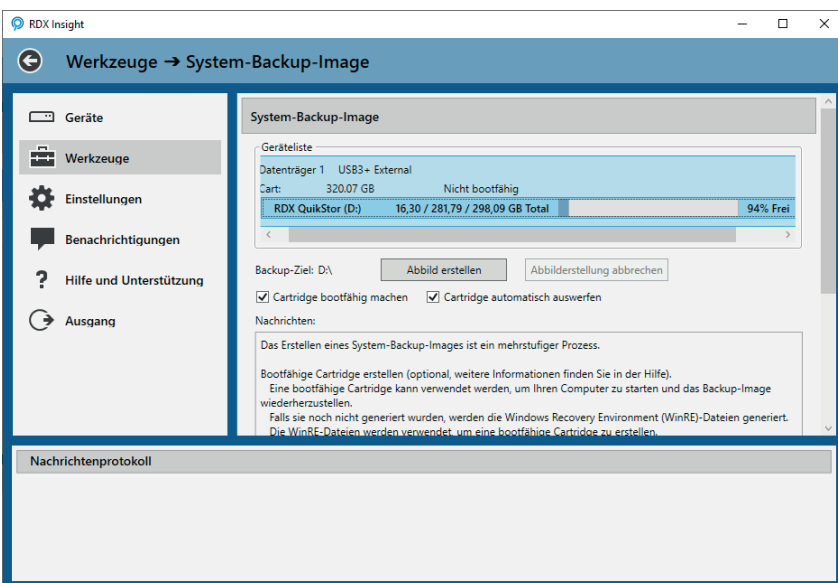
RDX Insight

Werkzeuge ➔ System-Backup-Image

Geräte

Werkzeuge

Einstellungen

Benachrichtigungen

Hilfe und Unterstützung

Ausgang

System-Backup-Image

Geräteliste

Datenträger 1 USB3+ External

Cart: 320.07 GB Nicht bootfähig

RDX QuikStor (D:) 16,30 / 281,79 / 298,09 GB Total 94% Frei

Backup-Ziel: D:\ Abbild erstellen Abbilderstellung abbrechen

Cartridge bootfähig machen Cartridge automatisch auswerfen

Nachrichten:

Das Erstellen eines System-Backup-Images ist ein mehrstufiger Prozess.

Bootfähige Cartridge erstellen (optional, weitere Informationen finden Sie in der Hilfe).
Eine bootfähige Cartridge kann verwendet werden, um Ihren Computer zu starten und das Backup-Image wiederherzustellen.
Falls sie noch nicht generiert wurden, werden die Windows Recovery Environment (WinRE)-Dateien generiert.
Die WinRE-Dateien werden verwendet, um eine bootfähige Cartridge zu erstellen.

Nachrichtenprotokoll